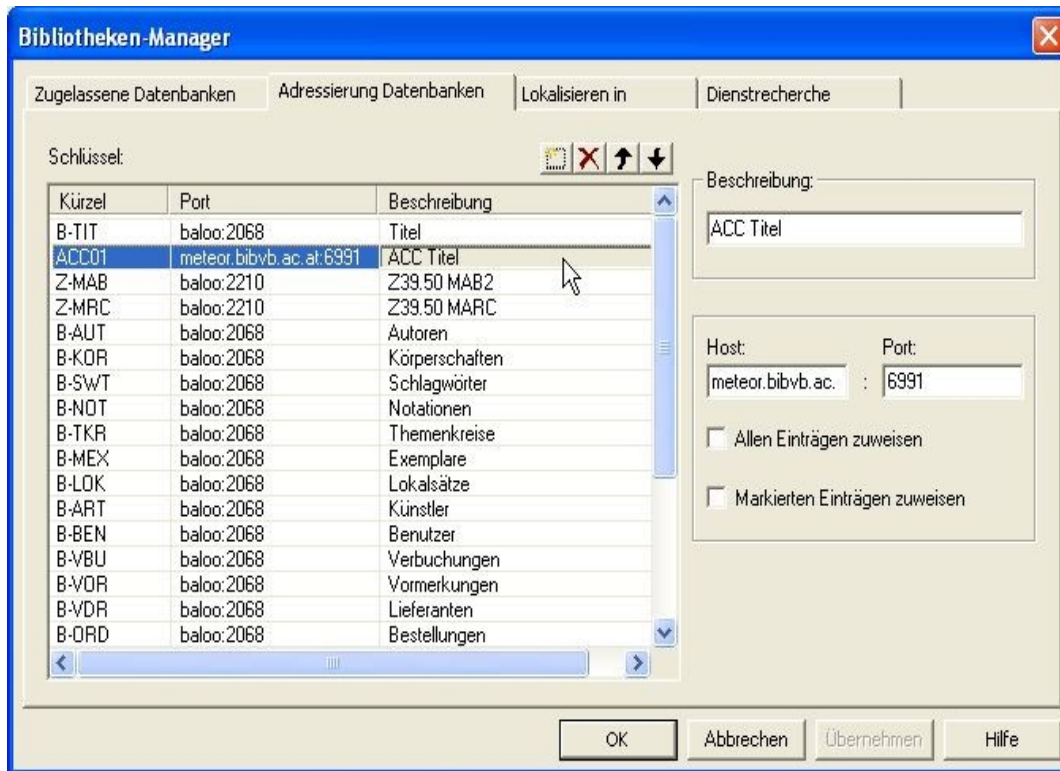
Bibliotheken-Manager

Zugelassene Datenbanken | Adressierung Datenbanken | Lokalisieren in | Dienstrecherche

Schlüssel:

| Kürzel | Port | Beschreibung |
|---|---|---|
| B-TIT | baloo:2068 | Titel |
| ACC01 | meteor.bibvb.ac.at:6991 | ACC Titel |
| Z-MAB | baloo:2210 | Z39.50 MAB2 |
| Z-MRC | baloo:2210 | Z39.50 MARC |
| B-AUT | baloo:2068 | Autoren |
| B-KOR | baloo:2068 | Körperschaften |
| B-SWT | baloo:2068 | Schlagwörter |
| B-NOT | baloo:2068 | Notationen |
| B-TKR | baloo:2068 | Themenkreise |
| B-MEX | baloo:2068 | Exemplare |
| B-LOK | baloo:2068 | Lokalsätze |
| B-ART | baloo:2068 | Künstler |
| B-BEN | baloo:2068 | Benutzer |
| B-VBU | baloo:2068 | Verbuchungen |
| B-VOR | baloo:2068 | Vormerkungen |
| B-VDR | baloo:2068 | Lieferanten |
| B-ORD | baloo:2068 | Bestellungen |

Beschreibung:
ACC Titel

Host: Port:
meteor.bibvb.ac. : 6991

Allen Einträgen zuweisen

Markierten Einträgen zuweisen

OK | Abbrechen | Übernehmen | Hilfe